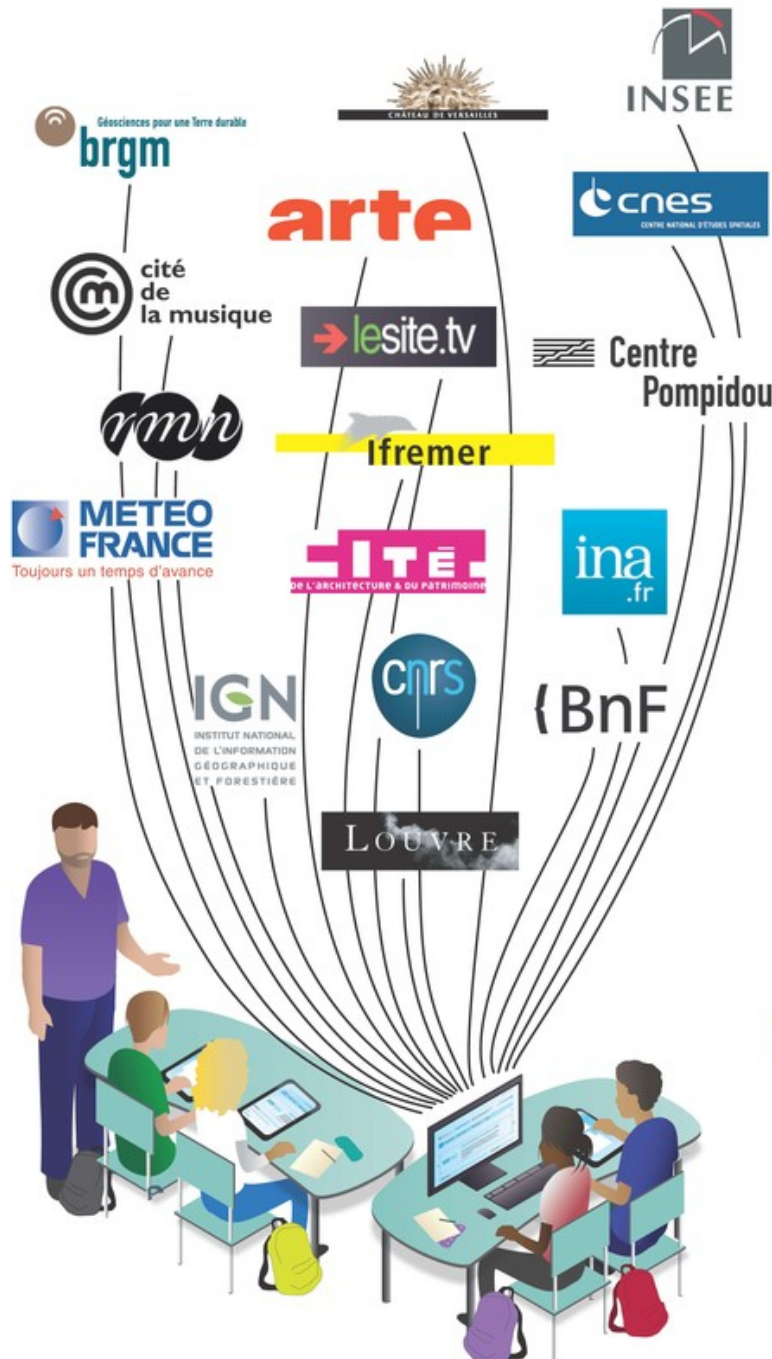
INSEE

CHÂTEAU DE VERSAILLES

Géosciences pour une Terre durable
brgm

cnes
CENTRE NATIONAL D'ÉTUDES SPATIALES

arte

cité de la musique

lesite.tv

Centre Pompidou

rmn

Ifremer

METEO FRANCE
Toujours un temps d'avance

CITÉ
DE L'ARCHITECTURE & DU PATRIMOINE

ina .fr

IGN
INSTITUT NATIONAL DE L'INFORMATION GÉOGRAPHIQUE ET FORESTIÈRE

cnrs

BnF

LOUVRE